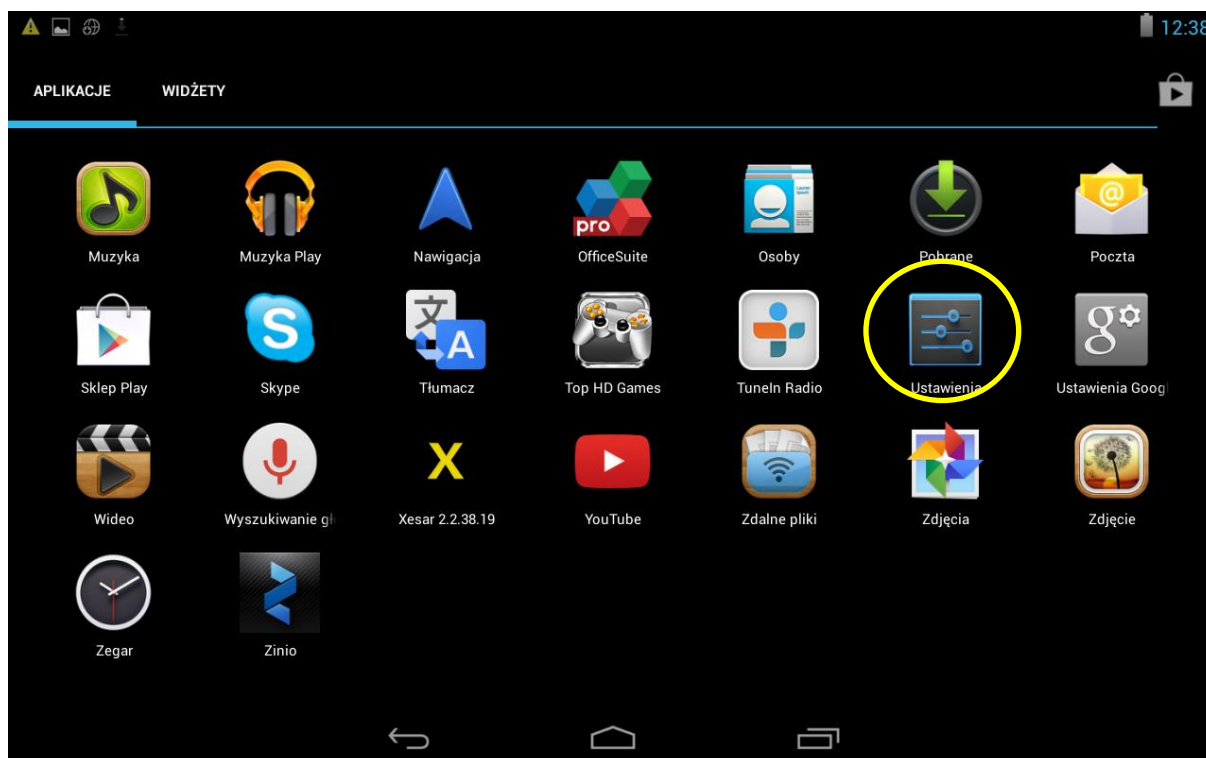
12:38

APLIKACJE WIDŻETY

Muzyka
Muzyka Play
Nawigacja
pro
OfficeSuite
Osoby
Pobrane
Poczta

Sklep Play
Skype
文
A
Tłumacz
Top HD Games
TuneIn Radio
Ustawienia
Ustawienia Googl

Wideo
Wyszukiwanie gł
X
Xesar 2.2.38.19
YouTube
Zdalne pliki
Zdjęcia
Zdjęcie

Zegar
Zinio